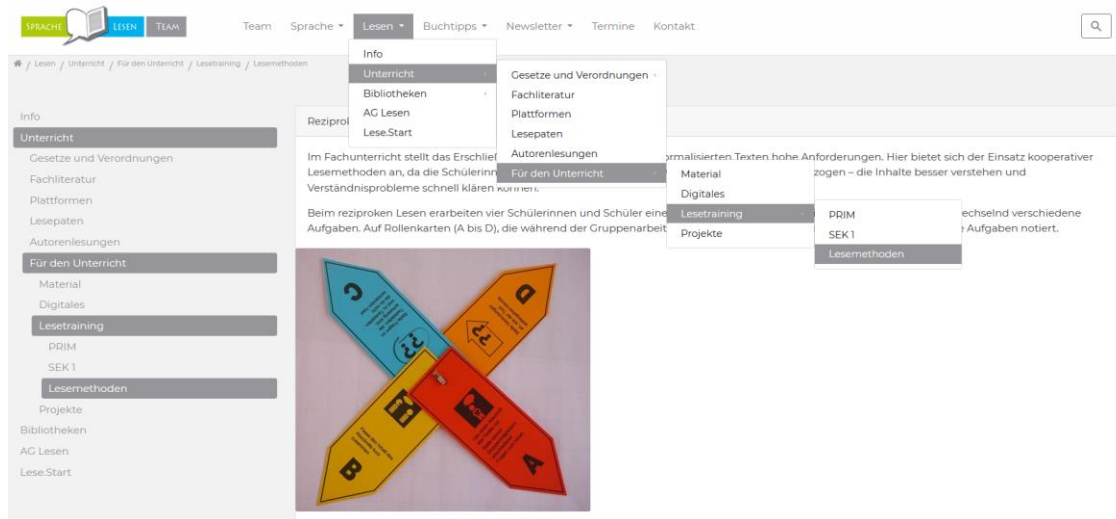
SPRACHE LESEN TEAM

Team Sprache ▾ Lesen ▾ Buchtipps ▾ Newsletter ▾ Termine Kontakt

Info
Unterricht
Bibliotheken
AG Lesen
Lese.Start

Gesetze und Verordnungen
Fachliteratur
Plattformen
Lesepaten
Autorenlesungen
Für den Unterricht

Material
Digitales
Lesetraining
Projekte

PRIM
SEK 1
Lesemethoden

/ Lesen / Unterricht / Für den Unterricht / Lesetraining / Lesemethoden

Info
Unterricht
Gesetze und Verordnungen
Fachliteratur
Plattformen
Lesepaten
Autorenlesungen
Für den Unterricht
Material
Digitales
Lesetraining
PRIM
SEK 1
Lesemethoden
Projekte
Bibliotheken
AG Lesen
Lese.Start

Reziprok

Im Fachunterricht stellt das Erschlie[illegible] ormalisierten Texten hohe Anforderungen. Hier bietet sich der Einsatz kooperativer Lesemethoden an, da die Schülerinn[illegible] zogen – die Inhalte besser verstehen und Verständnisprobleme schnell klären können.

Beim reziproken Lesen erarbeiten vier Schülerinnen und Schüler eine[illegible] echselnd verschiedene Aufgaben. Auf Rollenkarten (A bis D), die während der Gruppenarbeit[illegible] e Aufgaben notiert.

C
D
B
A